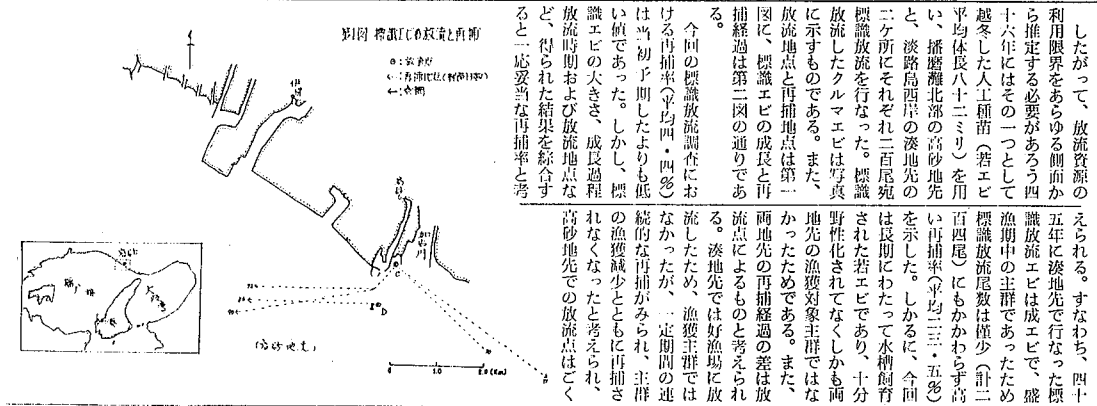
したがって、放流資源の利用限界をあらゆる側面から推定する必要があろう四十六年にはその一つとして越冬した人工種苗（若エビ平均体長八十二ミリ）を用い、播磨灘北部の高砂地先と、淡路島西岸の湊地先の二ケ所にそれぞれ二百尾宛標識放流を行なった。標識放流したクルマエビは写真に示すものである。また、放流地点と再捕地点は第一図に、標識エビの成長と再捕経過は第二図の通りである。

今回の標識放流調査における再捕率（平均四・四％）は当初予期したよりも低い値であった。しかし、標識エビの大きさ、成長過程放流時期および放流地点など、得られた結果を綜合すると一応妥当な再捕率と考えられる。すなわち、四十五年に湊地先で行なった標識放流エビは成エビで、盛漁期中の主群であったため標識放流尾数は僅少（計二百四尾）にもかかわらず高い再捕率（平均二三・五％）を示した。しかるに、今回は長期にわたって水槽飼育された若エビであり、十分野性化されてなくしかも両地先の漁獲対象主群ではなかったためである。また、両地先の再捕経過の差は放流点によるものと考えられる。湊地先では好漁場に放流したため、漁獲主群ではなかったが、一定期間の連続的な再捕がみられ、主群の漁獲減少とともに再捕されなくなったと考えられ、高砂地先での放流点はごく

第1図　標識エビの放流と再捕

○：放流点
●：再捕地点（数字は尾数）
←：魚網

伊保

高砂

加古川

播磨灘

淡路島

（高砂地先）

0　5　10　15（Km）